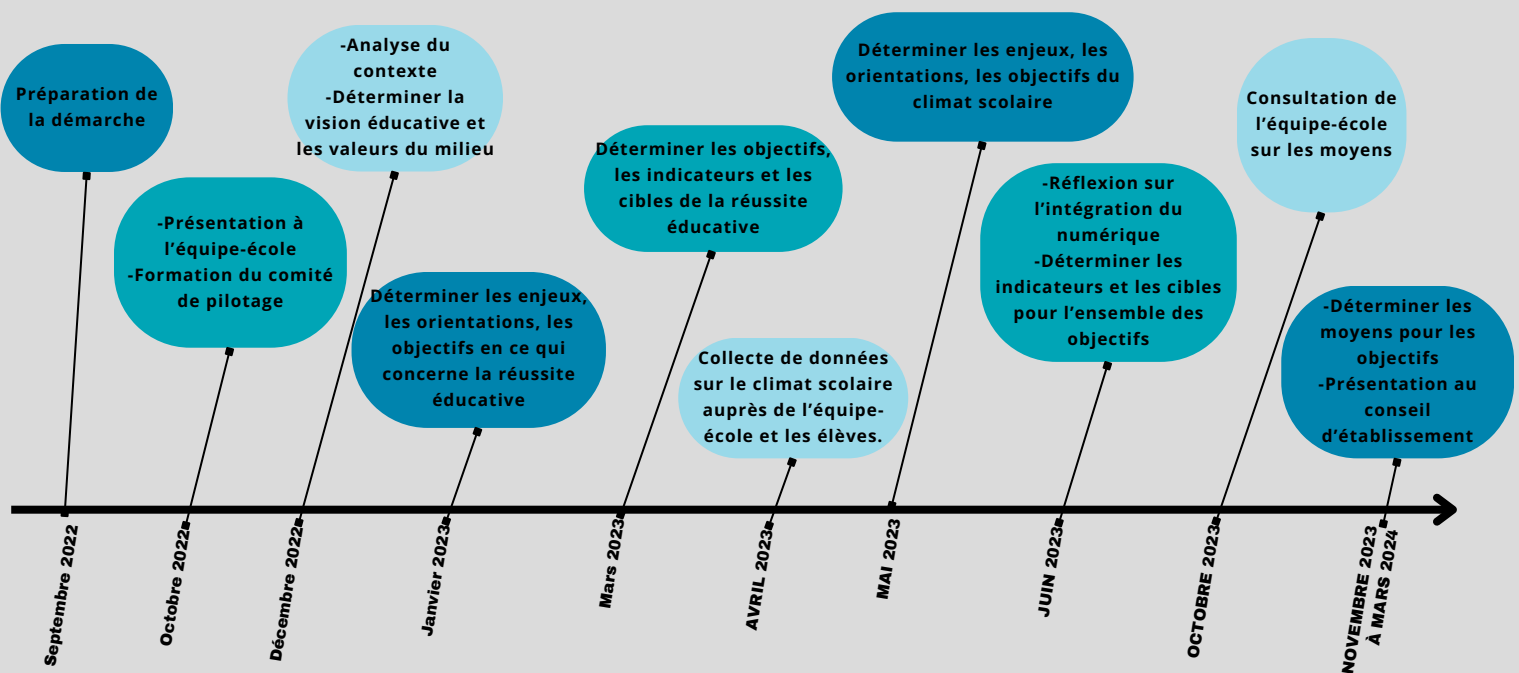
Préparation de la démarche

Septembre 2022

-Présentation à l'équipe-école
-Formation du comité de pilotage

Octobre 2022

-Analyse du contexte
-Déterminer la vision éducative et les valeurs du milieu

Décembre 2022

Déterminer les enjeux, les orientations, les objectifs en ce qui concerne la réussite éducative

Janvier 2023

Déterminer les objectifs, les indicateurs et les cibles de la réussite éducative

Mars 2023

Collecte de données sur le climat scolaire auprès de l'équipe-école et les élèves.

AVRIL 2023

Déterminer les enjeux, les orientations, les objectifs du climat scolaire

MAI 2023

-Réflexion sur l'intégration du numérique
-Déterminer les indicateurs et les cibles pour l'ensemble des objectifs

JUIN 2023

Consultation de l'équipe-école sur les moyens

OCTOBRE 2023

-Déterminer les moyens pour les objectifs
-Présentation au conseil d'établissement

NOVEMBRE 2023 À MARS 2024